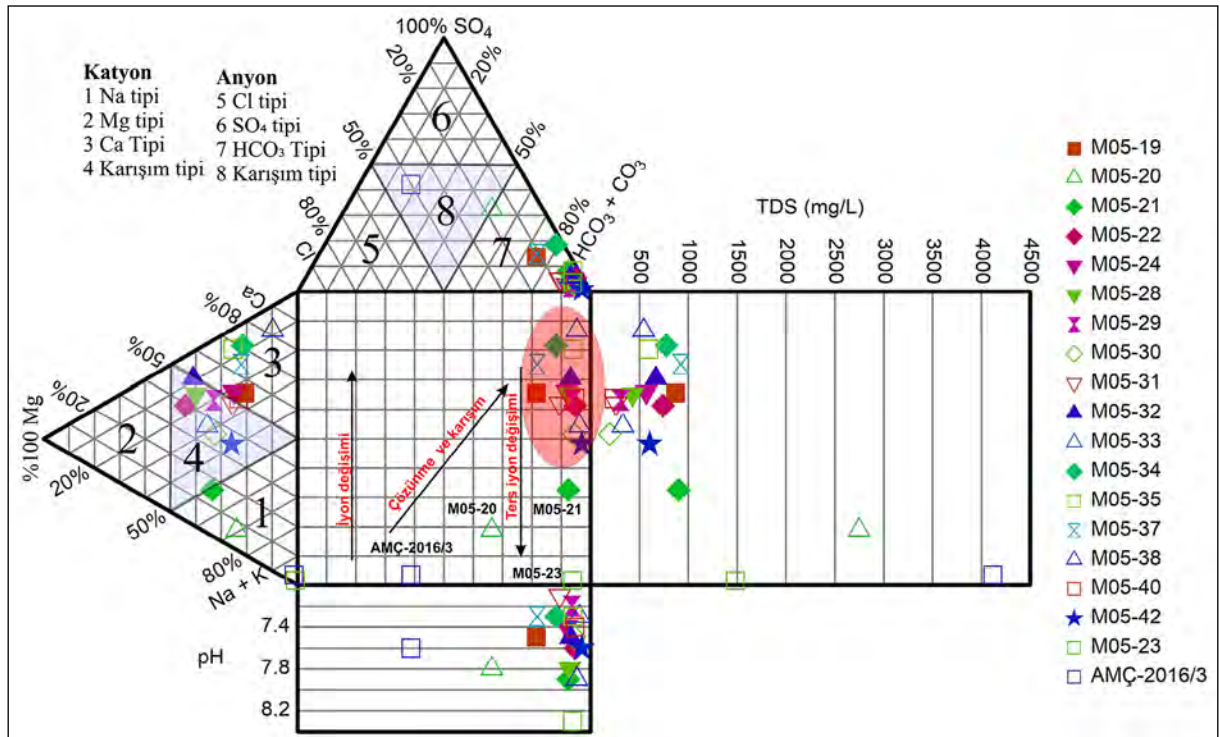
100% $SO_4$

20%

20%

50%

50%

80%

80%

Cl

$HCO_3 + CO_3$

Katyon
1 Na tipi
2 Mg tipi
3 Ca Tipi
4 Karışım tipi

Anyon
5 Cl tipi
6 $SO_4$ tipi
7 $HCO_3$ Tipi
8 Karışım tipi

6

8

5

7

TDS (mg/L)

500 1000 1500 2000 2500 3000 3500 4000 4500

Ca

80%

50%

20%

%100 Mg

20%

50%

80%

Na + K

3

2

4

1

İyon değişimi

Çözünme ve karışım

Ters iyon değişimi

M05-20

M05-21

AMÇ-2016/3

M05-23

pH

7.4

7.8

8.2

M05-19
M05-20
M05-21
M05-22
M05-24
M05-28
M05-29
M05-30
M05-31
M05-32
M05-33
M05-34
M05-35
M05-37
M05-38
M05-40
M05-42
M05-23
AMÇ-2016/3